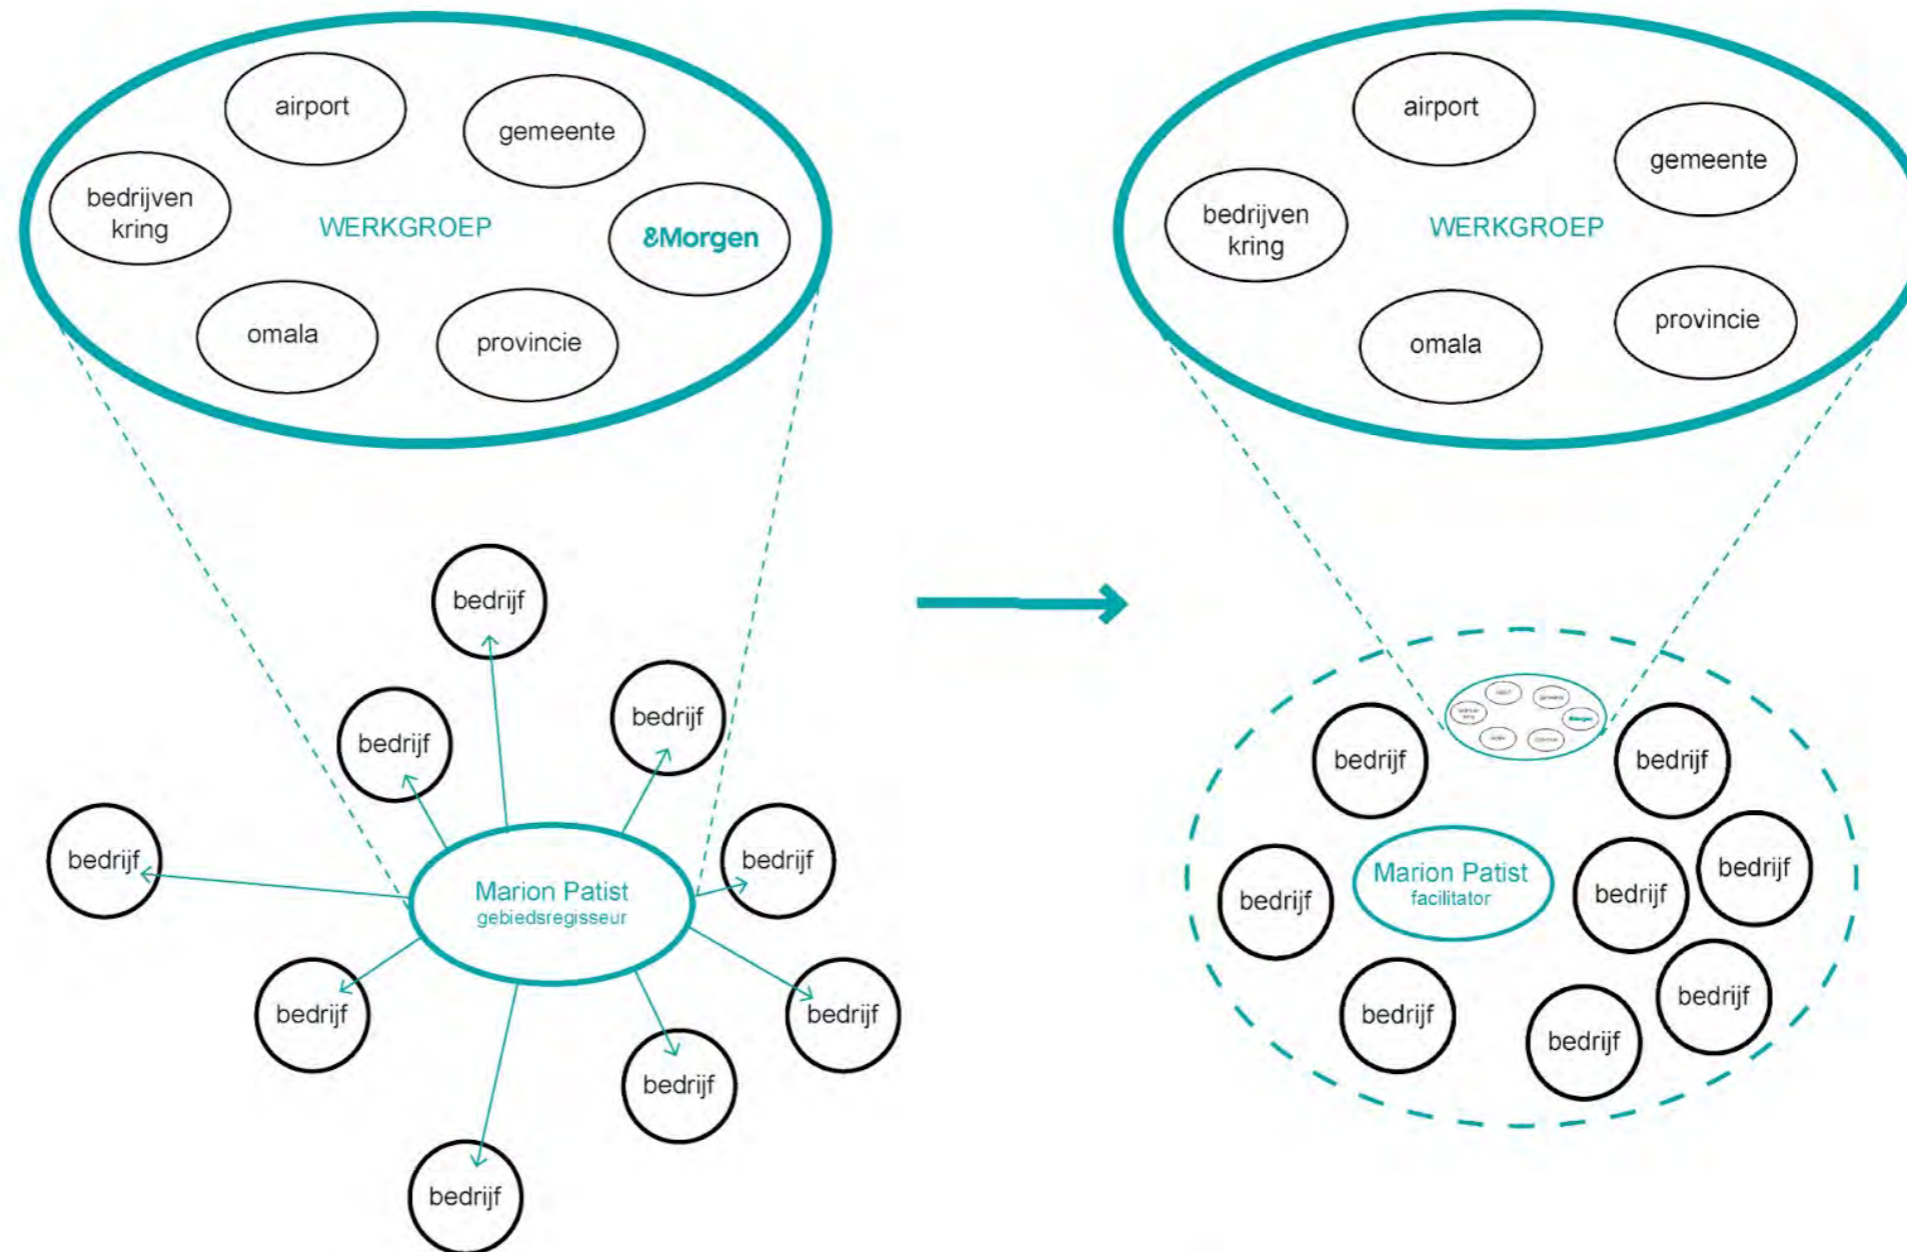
airport
gemeente
bedrijven kring
WERKGROEP
&Morgen
omala
provincie

bedrijf
bedrijf
bedrijf
bedrijf
Marion Patist
gebiedsregisseur
bedrijf
bedrijf
bedrijf
bedrijf
bedrijf

airport
gemeente
bedrijven kring
WERKGROEP
omala
provincie

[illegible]
bedrijf
bedrijf
bedrijf
Marion Patist
facilitator
bedrijf
bedrijf
bedrijf
bedrijf
bedrijf